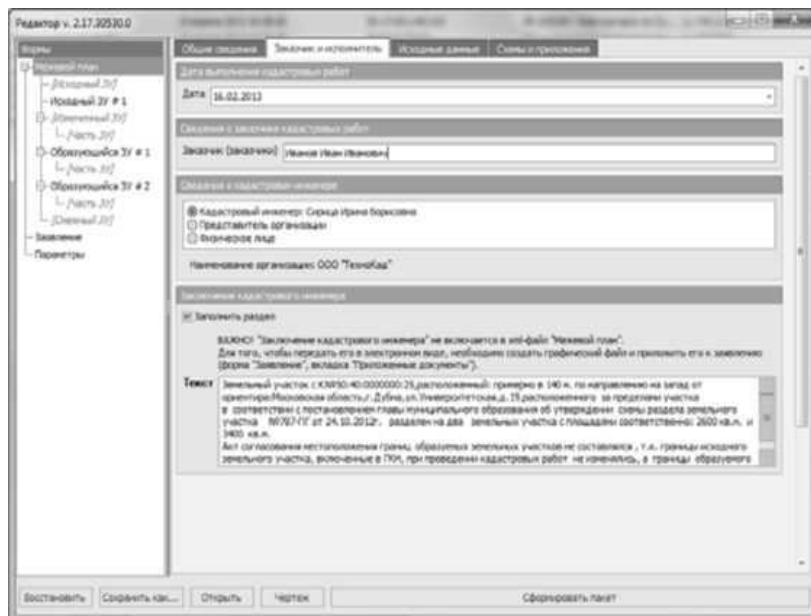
Редактор v. 2.17.20530.0

Формы
Межевой план
[Исходный ЗУ]
Исходный ЗУ # 1
[Измененный ЗУ]
[Часть ЗУ]
Образующийся ЗУ # 1
[Часть ЗУ]
Образующийся ЗУ # 2
[Часть ЗУ]
[Смежный ЗУ]
Заявление
Параметры

Общие сведения | Заказчик и исполнитель | Исходные данные | Схемы и приложения

Дата выполнения кадастровых работ
Дата 16.02.2013

Сведения о заказчике кадастровых работ
Заказчик (заказчики) Иванов Иван Иванович

Сведения о кадастровом инженере
Кадастровый инженер: Сорица Ирина Борисовна
Представитель организации
Физическое лицо
Наименование организации: ООО "ТехноКад"

Заключение кадастрового инженера
Заполнить раздел
ВАЖНО! "Заключение кадастрового инженера" не включается в xml-файл "Межевой план". Для того, чтобы передать его в электронном виде, необходимо создать графический файл и приложить его к заявлению (форма "Заявление", вкладка "Приложенные документы").

Текст Земельный участок с КН50:40:0000000:29,расположенный: примерно в 140 м. по направлению на запад от ориентира:Московская область,г. Дубна,ул.Университетская,д. 19,расположенного за пределами участка в соответствии с постановлением главы муниципального образования об утверждении схемы раздела земельного участка №787-ПГ от 24.10.2012г, разделен на два земельных участка с площадями соответственно: 2600 кв.м. и 3400 кв.м.
Акт согласования местоположения границ образуемых земельных участков не составлялся , т.к. границы исходного земельного участка, включенные в ГКН, при проведении кадастровых работ не изменились, а границы образуемого

Восстановить | Сохранить как... | Открыть | Чертеж | Сформировать пакет